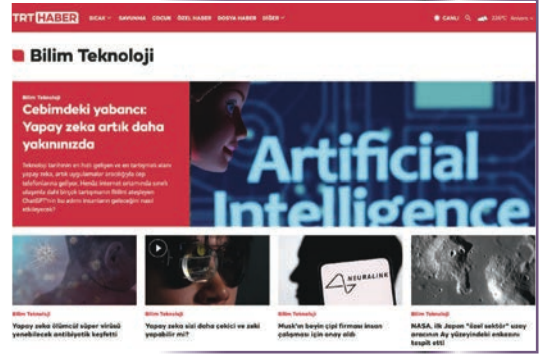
TRT HABER SICAK SAVUNMA ÇOCUK ÖZEL HABER DOSYA HABER DİĞER

CANLI 20°C Ankara

Bilim Teknoloji

Bilim Teknoloji

Cebimdeki yabancı: Yapay zeka artık daha yakınınızda

Teknoloji tarihinin en hızlı gelişen ve en tartışılan alanı yapay zeka, artık uygulamalar aracılığıyla cep telefonlarına geliyor. Henüz internet ortamında sınırlı olsa da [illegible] ChatGPT'nin bu adımı insanların geleceğini nasıl etkileyecek?

Artificial Intelligence

Bilim Teknoloji
Yapay zeka ölümcül süper virüsü yenebilecek antibiyotik keşfetti

Bilim Teknoloji
Yapay zeka sizi daha çekici ve zeki yapabilir mi?

NEURALINK

Bilim Teknoloji
Musk'ın beyin çipi firması insan çalışması için onay aldı

Bilim Teknoloji
NASA, ilk Japon "özel sektör" uzay aracının Ay yüzeyindeki enkazını tespit etti